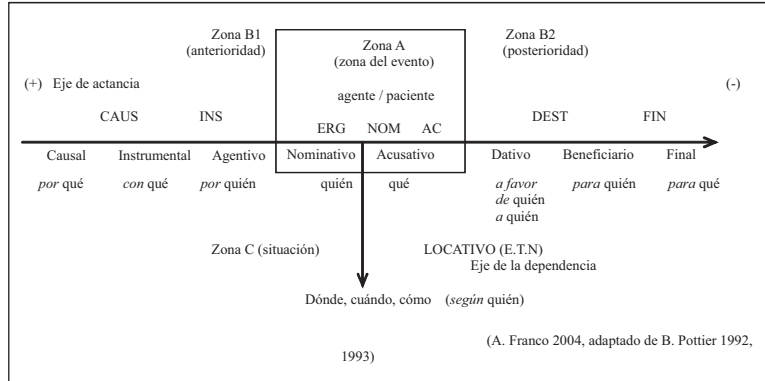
Zona B1
(anterioridad)

Zona A
(zona del evento)

agente / paciente

Zona B2
(posterioridad)

(+) Eje de actancia

(-)

CAUS INS ERG NOM AC DEST FIN

Causal Instrumental Agentivo Nominativo Acusativo Dativo Beneficiario Final

*por* qué *con* qué *por* quién quién qué *a favor de* quién *a* quién *para* quién *para* qué

Zona C (situación)

LOCATIVO (E.T.N)
Eje de la dependencia

Dónde, cuándo, cómo (*según* quién)

(A. Franco 2004, adaptado de B. Pottier 1992, 1993)